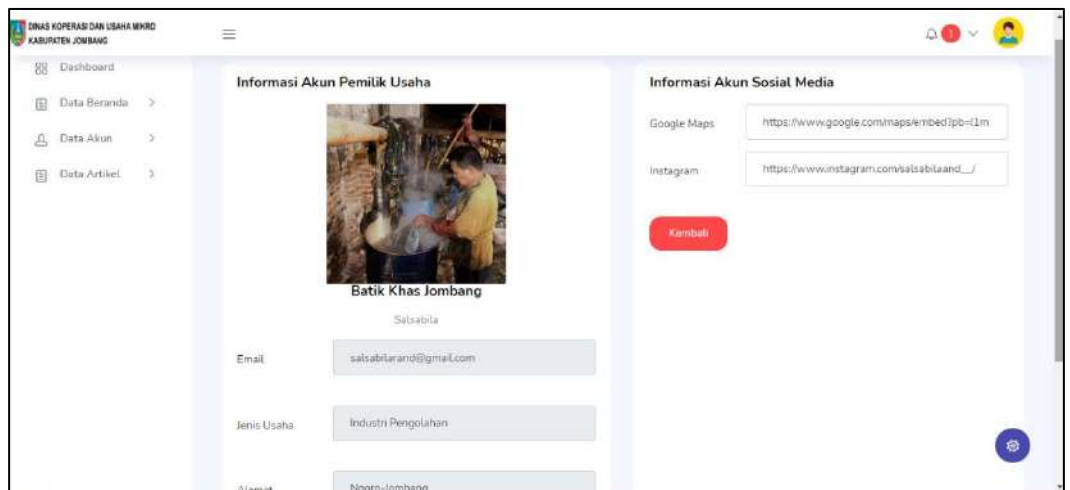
DINAS KOPERASI DAN USAHA MIKRO KABUPATEN JOMBANG

Dashboard
Data Beranda
Data Akun
Data Artikel

Informasi Akun Pemilik Usaha

Batik Khas Jombang
Salsabila

Email salsabilarand@gmail.com

Jenis Usaha Industri Pengolahan

Alamat Ngoro-Jombang

Informasi Akun Sosial Media

Google Maps https://www.google.com/maps/embed?pb=!1m

Instagram https://www.instagram.com/salsabilaand__/

Kembali